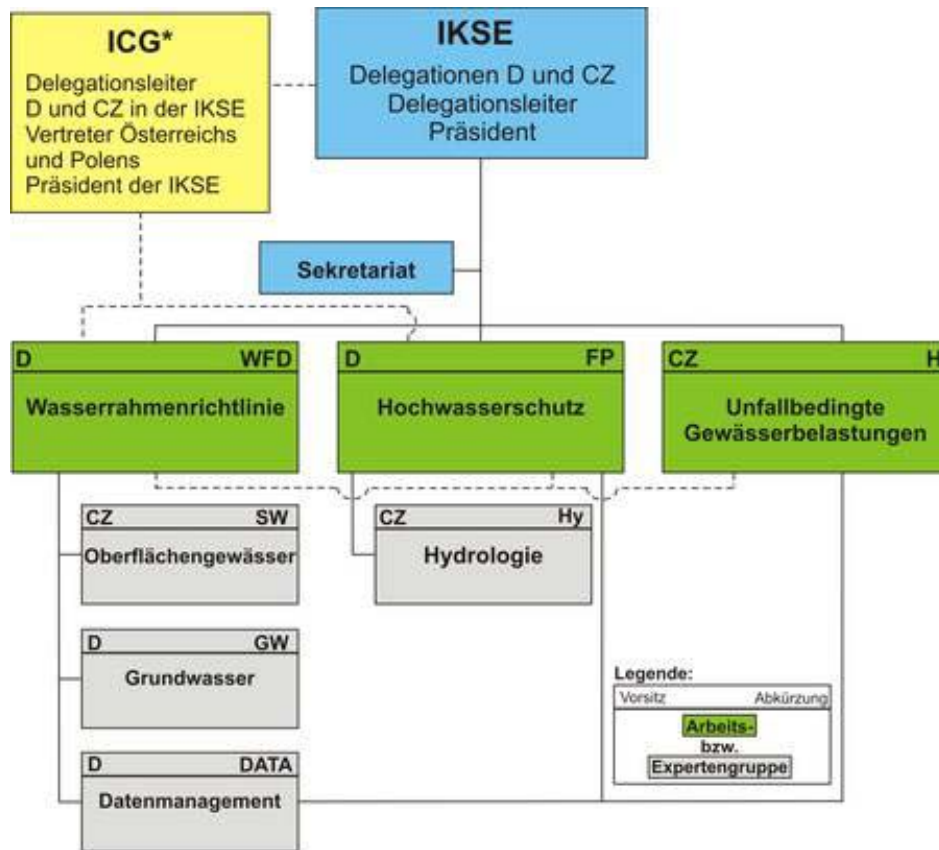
ICG*

Delegationsleiter D und CZ in der IKSE Vertreter Österreichs und Polens Präsident der IKSE

IKSE

Delegationen D und CZ Delegationsleiter Präsident

Sekretariat

D WFD

Wasserrahmenrichtlinie

D FP

Hochwasserschutz

CZ H

Unfallbedingte Gewässerbelastungen

CZ SW

Oberflächengewässer

CZ Hy

Hydrologie

D GW

Grundwasser

D DATA

Datenmanagement

Legende:

Vorsitz Abkürzung

Arbeits- bzw. Expertengruppe